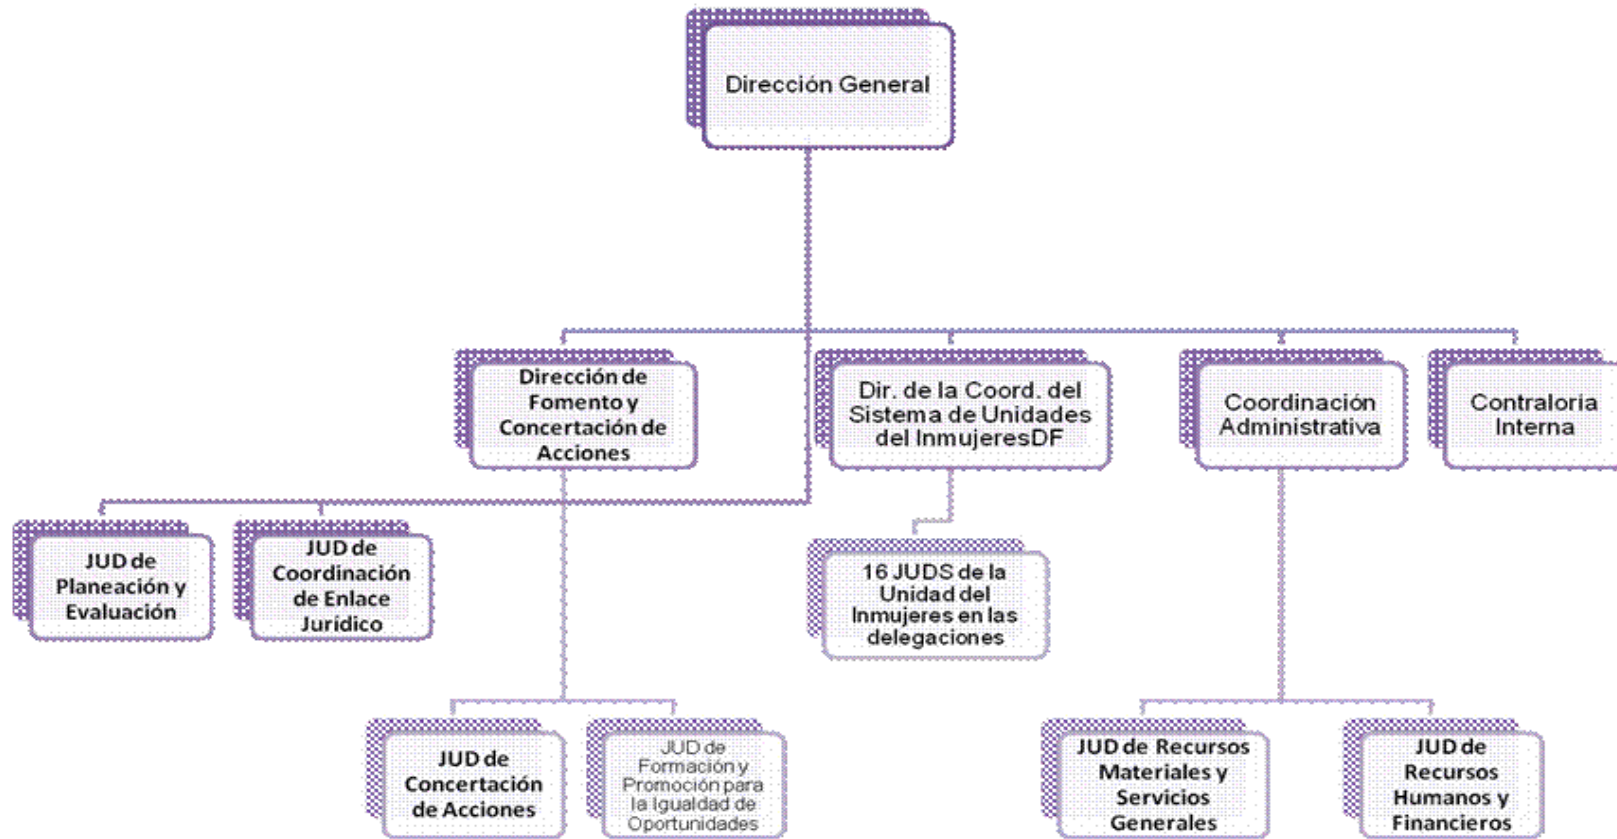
Dirección General

Dirección de Fomento y Concertación de Acciones

Dir. de la Coord. del Sistema de Unidades del InmujeresDF

Coordinación Administrativa

Contraloria Interna

JUD de Planeación y Evaluación

JUD de Coordinación de Enlace Jurídico

16 JUDS de la Unidad del Inmujeres en las delegaciones

JUD de Concertación de Acciones

JUD de Formación y Promoción para la Igualdad de Oportunidades

JUD de Recursos Materiales y Servicios Generales

JUD de Recursos Humanos y Financieros